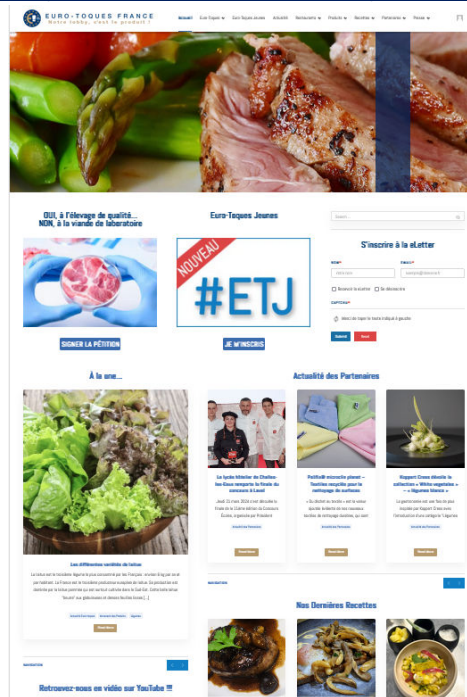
EURO-TOQUES FRANCE
Notre lobby, c'est le produit !

Accueil | Euro-Toques | Euro-Toques Jeunes | Actualité | Restaurants | Produits | Recettes | Partenaires | Presse

OUI, à l'élevage de qualité... NON, à la viande de laboratoire

SIGNER LA PÉTITION

Euro-Toques Jeunes

NOUVEAU
#ETJ

JE M'INSCRIS

S'inscrire à la eLetter

Nom
Email
Recevoir la eLetter
Se désinscrire
CAPTCHA
Submit
Reset

À la une...

Les différentes variétés de laitue

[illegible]

Lire la suite

NAVIGATION

Actualité des Partenaires

Le lycée hôtelier de Challes-les-Eaux remporte la finale du concours à Laval

Lire la suite

Politiki® microfibre planet – Textiles recyclés pour le nettoyage de surfaces

Lire la suite

Rapport Crous dévoile la collection « White vegetables » – « légumes blancs »

Lire la suite

NAVIGATION

Nos Dernières Recettes

Retrouvez-nous en vidéo sur YouTube !!!